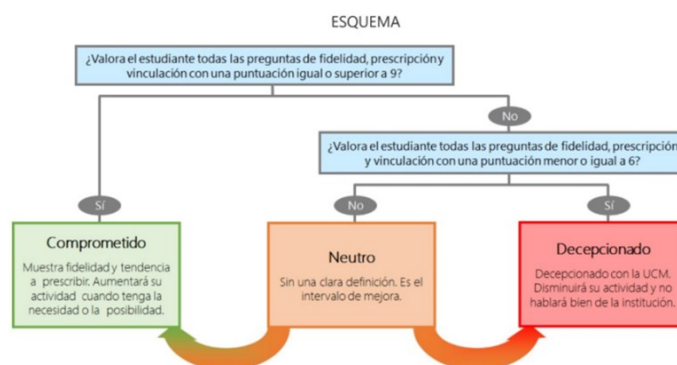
ESQUEMA

¿Valora el estudiante todas las preguntas de fidelidad, prescripción y vinculación con una puntuación igual o superior a 9?

No

¿Valora el estudiante todas las preguntas de fidelidad, prescripción y vinculación con una puntuación menor o igual a 6?

Sí

No

Sí

Comprometido

Muestra fidelidad y tendencia a prescribir. Aumentará su actividad cuando tenga la necesidad o la posibilidad.

Neutro

Sin una clara definición. Es el intervalo de mejora.

Decepcionado

Decepcionado con la UCM. Disminuirá su actividad y no hablará bien de la institución.